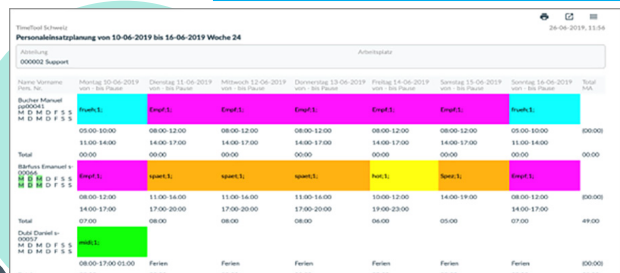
TimeTool Schweiz

Personaleinsatzplanung von 10-06-2019 bis 16-06-2019 Woche 24

26-06-2019, 11:56

Abteilung
000002 Support

Arbeitsplatz

| Name Vorname Pers. Nr. | Montag 10-06-2019 von - bis Pause | Dienstag 11-06-2019 von - bis Pause | Mittwoch 12-06-2019 von - bis Pause | Donnerstag 13-06-2019 von - bis Pause | Freitag 14-06-2019 von - bis Pause | Samstag 15-06-2019 von - bis Pause | Sonntag 16-06-2019 von - bis Pause | Total MA |
|---|---|---|---|---|---|---|---|---|
| Bucher Manuel pp00041 M D M D F S S M D M D F S S | frueh;1; | Empf.1; | Empf.1; | Empf.1; | Empf.1; | Empf.1; | frueh;1; | |
| | 05:00-10:00 | 08:00-12:00 | 08:00-12:00 | 08:00-12:00 | 08:00-12:00 | 08:00-12:00 | 05:00-10:00 | (00:00) |
| | 11:00-14:00 | 14:00-17:00 | 14:00-17:00 | 14:00-17:00 | 14:00-17:00 | 14:00-17:00 | 11:00-14:00 | (00:00) |
| Total | 00:00 | 00:00 | 00:00 | 00:00 | 00:00 | 00:00 | 00:00 | (00:00) |
| Bärfuss Emanuel s-00066 M D M D F S S M D M D F S S | Empf.1; | spaet;1; | spaet;1; | spaet;1; | hot;1; | Spez;1; | Empf.1; | |
| | 08:00-12:00 | 11:00-16:00 | 11:00-16:00 | 11:00-16:00 | 10:00-12:00 | 10:00-12:00 | 08:00-12:00 | |
| | 14:00-17:00 | 17:00-20:00 | 17:00-20:00 | 17:00-20:00 | 13:00-17:00 | 14:00-18:00 | 14:00-17:00 | (00:00) |
| Total | 07:00 | 08:00 | 08:00 | 08:00 | 06:00 | 06:00 | 07:00 | 49:00 |
| Dubi Daniel s-00057 M D M D F S S M D M D F S S | midi;1; | | | | | | | |
| | 08:00-17:00 01:00 | Ferien | Ferien | Ferien | Ferien | Ferien | Ferien | (00:00) |